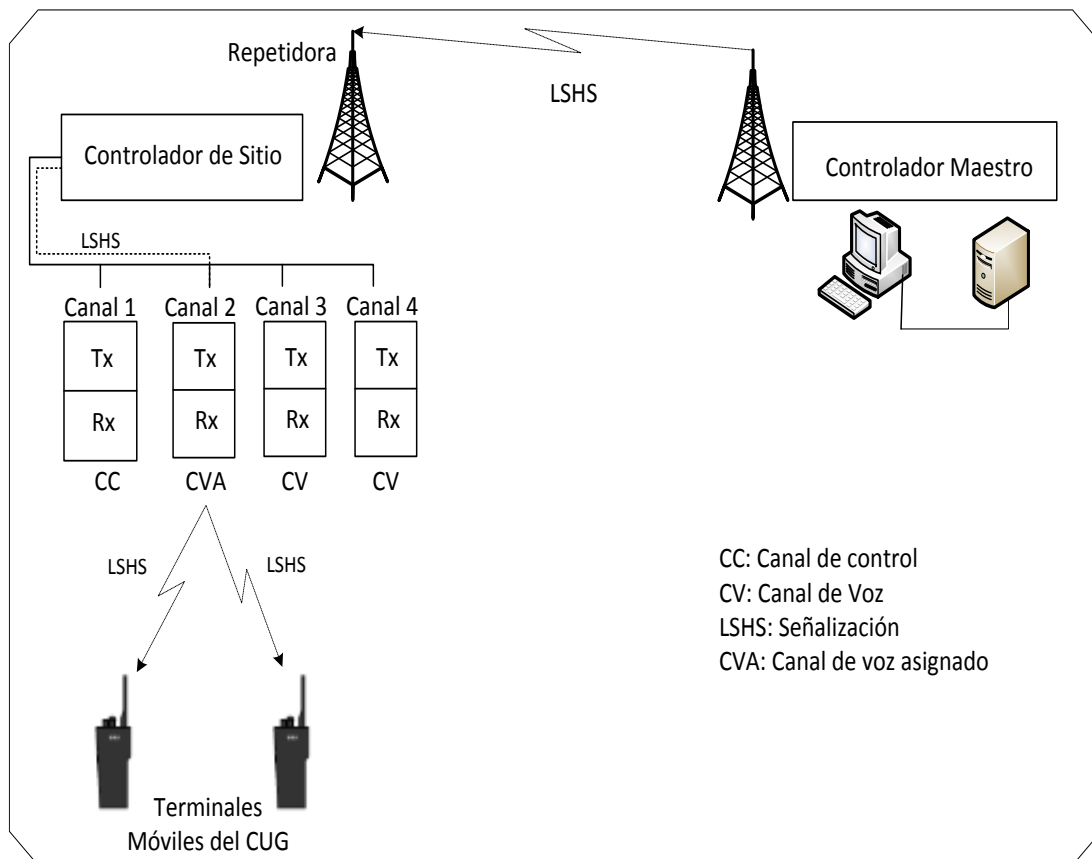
Repetidora

LSHS

Controlador de Sitio

Controlador Maestro

LSHS

Canal 1
Tx
Rx
CC

Canal 2
Tx
Rx
CVA

Canal 3
Tx
Rx
CV

Canal 4
Tx
Rx
CV

LSHS

LSHS

Terminales Móviles del CUG

CC: Canal de control
CV: Canal de Voz
LSHS: Señalización
CVA: Canal de voz asignado